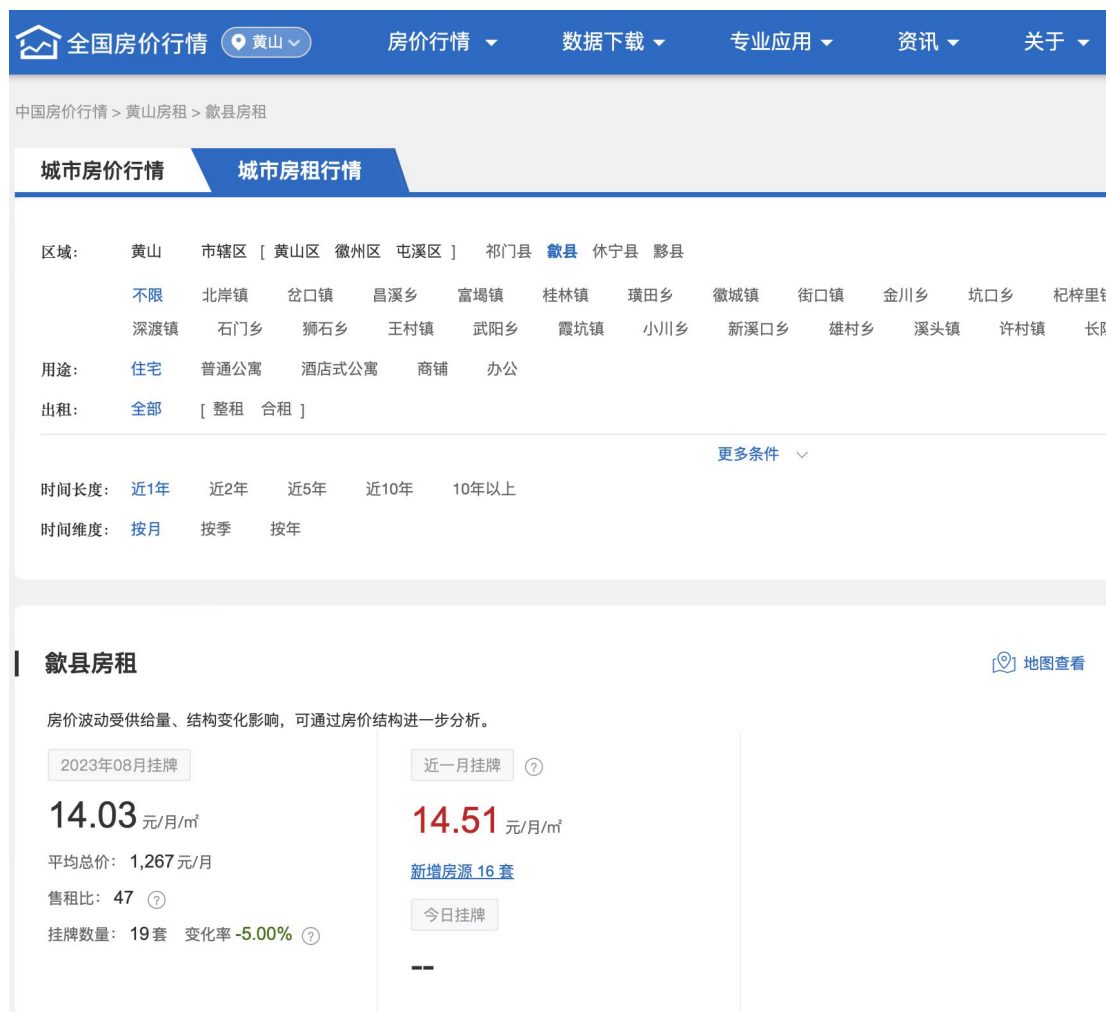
全国房价行情 黄山

房价行情 ▾ 数据下载 ▾ 专业应用 ▾ 资讯 ▾ 关于 ▾

中国房价行情 > 黄山房租 > 歙县房租

城市房价行情 城市房租行情

区域: 黄山 市辖区 [ 黄山区 徽州区 屯溪区 ] 祁门县 歙县 休宁县 黟县

不限 北岸镇 岔口镇 昌溪乡 富堨镇 桂林镇 璜田乡 徽城镇 街口镇 金川乡 坑口乡 杞梓里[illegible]
深渡镇 石门乡 狮石乡 王村镇 武阳乡 霞坑镇 小川乡 新溪口乡 雄村乡 溪头镇 许村镇 长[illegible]

用途: 住宅 普通公寓 酒店式公寓 商铺 办公

出租: 全部 [ 整租 合租 ]

更多条件

时间长度: 近1年 近2年 近5年 近10年 10年以上

时间维度: 按月 按季 按年

歙县房租

地图查看

房价波动受供给量、结构变化影响，可通过房价结构进一步分析。

2023年08月挂牌

14.03 元/月/㎡

平均总价: 1,267 元/月

售租比: 47 ?

挂牌数量: 19套 变化率 -5.00% ?

近一月挂牌 ?

14.51 元/月/㎡

新增房源 16 套

今日挂牌

--